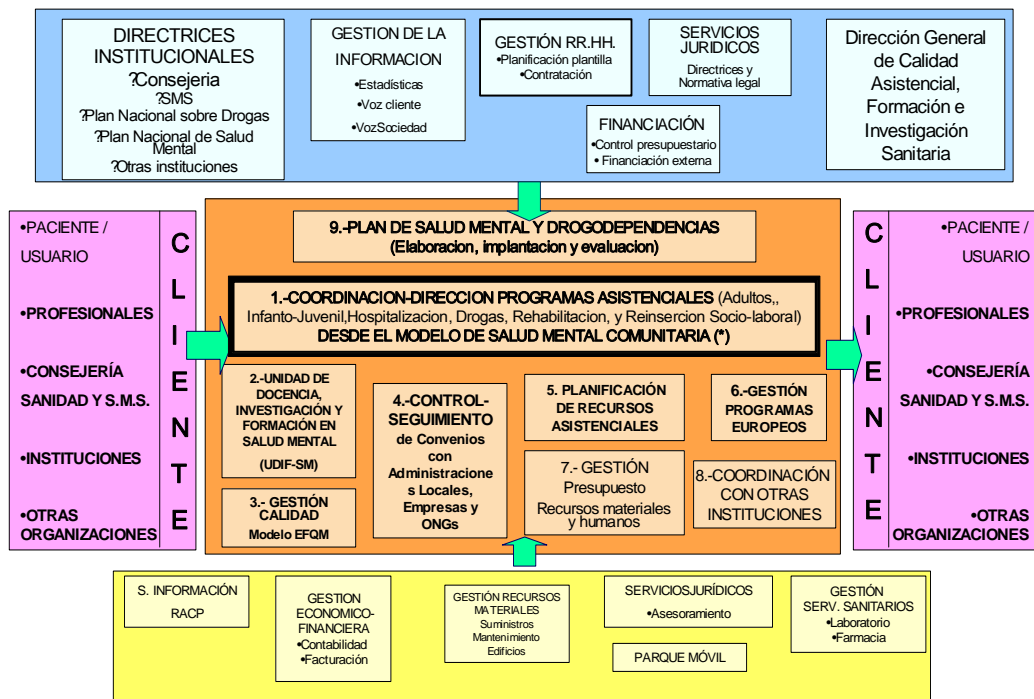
DIRECTRICES INSTITUCIONALES
?Consejeria
?SMS
?Plan Nacional sobre Drogas
?Plan Nacional de Salud Mental
?Otras instituciones

GESTION DE LA INFORMACION
•Estadísticas
•Voz cliente
•VozSociedad

GESTIÓN RR.HH.
•Planificación plantilla
•Contratación

SERVICIOS JURIDICOS
Directrices y Normativa legal

FINANCIACIÓN
•Control presupuestario
• Financiación externa

Dirección General de Calidad Asistencial, Formación e Investigación Sanitaria

•PACIENTE / USUARIO
•PROFESIONALES
•CONSEJERÍA SANIDAD Y S.M.S.
•INSTITUCIONES
•OTRAS ORGANIZACIONES

CLIENTE

9.-PLAN DE SALUD MENTAL Y DROGODEPENDENCIAS
(Elaboracion, implantacion y evaluacion)

1.-COORDINACION-DIRECCION PROGRAMAS ASISTENCIALES (Adultos,, Infanto-Juvenil,Hospitalizacion, Drogas, Rehabilitacion, y Reinsercion Socio-laboral)
DESDE EL MODELO DE SALUD MENTAL COMUNITARIA (*)

2.-UNIDAD DE DOCENCIA, INVESTIGACIÓN Y FORMACIÓN EN SALUD MENTAL
(UDIF-SM)

3.- GESTIÓN CALIDAD
Modelo EFQM

4.-CONTROL-SEGUIMIENTO de Convenios con Administraciones Locales, Empresas y ONGs

5. PLANIFICACIÓN DE RECURSOS ASISTENCIALES

6.-GESTIÓN PROGRAMAS EUROPEOS

7.- GESTIÓN
Presupuesto
Recursos materiales y humanos

8.-COORDINACIÓN CON OTRAS INSTITUCIONES

CLIENTE

•PACIENTE / USUARIO
•PROFESIONALES
•CONSEJERÍA SANIDAD Y S.M.S.
•INSTITUCIONES
•OTRAS ORGANIZACIONES

S. INFORMACIÓN
RACP

GESTION ECONOMICO-FINANCIERA
•Contabilidad
•Facturación

GESTIÓN RECURSOS MATERIALES
Suministros
Mantenimiento
Edificios

SERVICIOSJURÍDICOS
•Asesoramiento

PARQUE MÓVIL

GESTIÓN SERV. SANITARIOS
•Laboratorio
•Farmacia